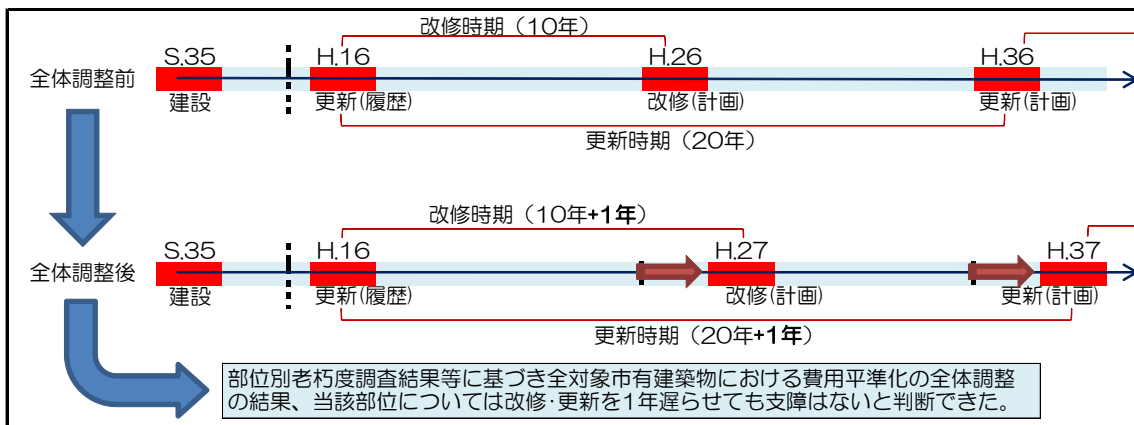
改修時期（10年）

全体調整前

S.35
建設

H.16
更新(履歴)

H.26
改修(計画)

H.36
更新(計画)

更新時期（20年）

改修時期（10年+1年）

全体調整後

S.35
建設

H.16
更新(履歴)

H.27
改修(計画)

H.37
更新(計画)

更新時期（20年+1年）

部位別老朽度調査結果等に基づき全対象市有建築物における費用平準化の全体調整の結果、当該部位については改修·更新を1年遅らせても支障はないと判断できた。